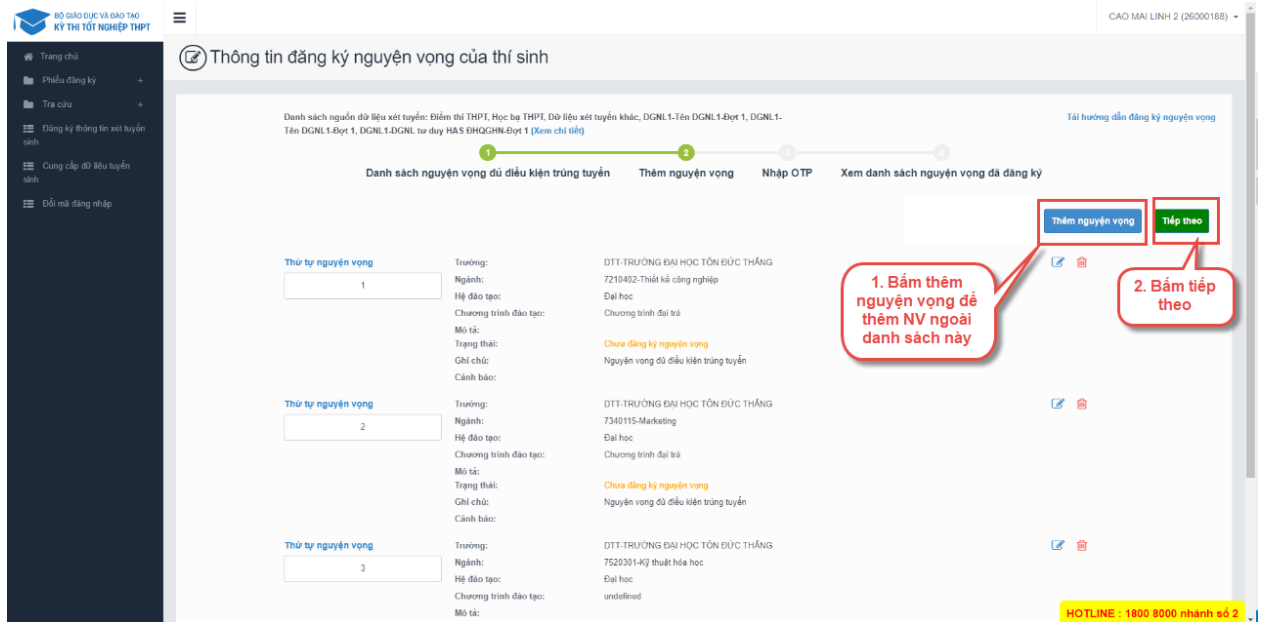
BỘ GIÁO DỤC VÀ ĐÀO TẠO
KỲ THI TỐT NGHIỆP THPT

CAO MAI LINH 2 (26000188)

Trang chủ
Phiếu đăng ký +
Tra cứu +
Đăng ký thông tin xét tuyển sinh
Cung cấp dữ liệu tuyển sinh
Đổi mã đăng nhập

Thông tin đăng ký nguyện vọng của thí sinh

Danh sách nguồn dữ liệu xét tuyển: Điểm thi THPT, Học bạ THPT, Dữ liệu xét tuyển khác, DGNL1-Tên DGNL1-Đợt 1, DGNL1-Tên DGNL1-Đợt 1, DGNL1-DGNL tư duy HAS ĐHQGHN-Đợt 1 (Xem chi tiết)

Tải hướng dẫn đăng ký nguyện vọng

1 2 3 4
Danh sách nguyện vọng đủ điều kiện trúng tuyển | Thêm nguyện vọng | Nhập OTP | Xem danh sách nguyện vọng đã đăng ký

Thêm nguyện vọng | Tiếp theo

1. Bấm thêm nguyện vọng để thêm NV ngoài danh sách này

2. Bấm tiếp theo

Thứ tự nguyện vọng
1
Trường: DTT-TRƯỜNG ĐẠI HỌC TÔN ĐỨC THẮNG
Ngành: 7210402-Thiết kế công nghiệp
Hệ đào tạo: Đại học
Chương trình đào tạo: Chương trình đại trà
Mô tả:
Trạng thái: Chưa đăng ký nguyện vọng
Ghi chú: Nguyện vọng đủ điều kiện trúng tuyển
Cảnh báo:

Thứ tự nguyện vọng
2
Trường: DTT-TRƯỜNG ĐẠI HỌC TÔN ĐỨC THẮNG
Ngành: 7340115-Marketing
Hệ đào tạo: Đại học
Chương trình đào tạo: Chương trình đại trà
Mô tả:
Trạng thái: Chưa đăng ký nguyện vọng
Ghi chú: Nguyện vọng đủ điều kiện trúng tuyển
Cảnh báo:

Thứ tự nguyện vọng
3
Trường: DTT-TRƯỜNG ĐẠI HỌC TÔN ĐỨC THẮNG
Ngành: 7520301-Kỹ thuật hóa học
Hệ đào tạo: Đại học
Chương trình đào tạo: undefined
Mô tả:

HOTLINE : 1800 8000 nhánh số 2